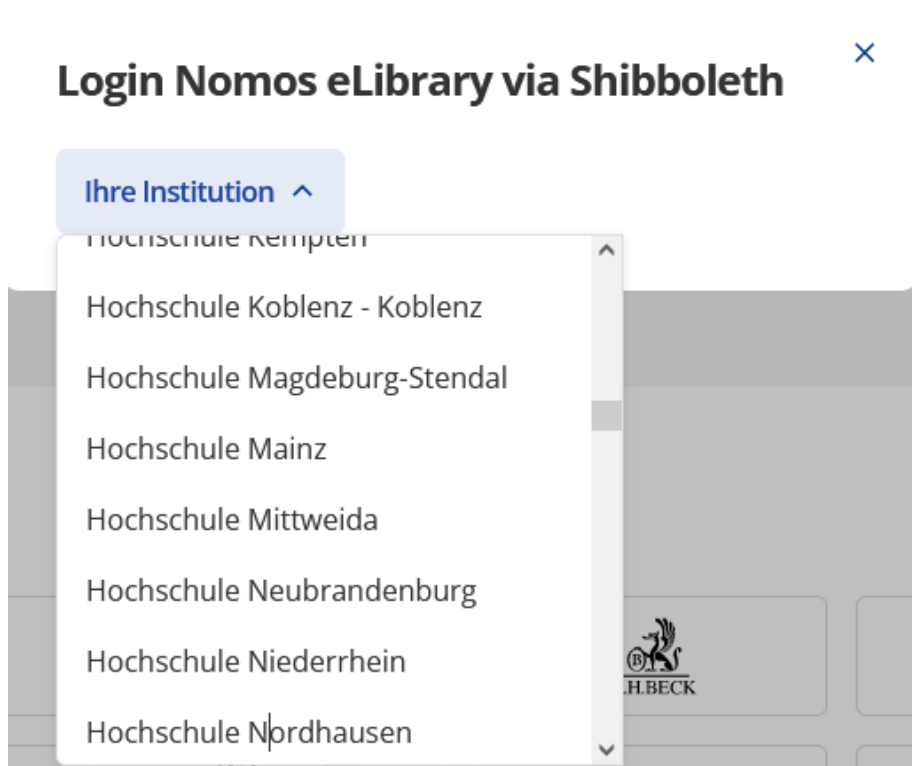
Login Nomos eLibrary via Shibboleth

×

Ihre Institution ^

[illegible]

Hochschule Koblenz - Koblenz

Hochschule Magdeburg-Stendal

Hochschule Mainz

Hochschule Mittweida

Hochschule Neubrandenburg

Hochschule Niederrhein

Hochschule Nordhausen

.H.BECK